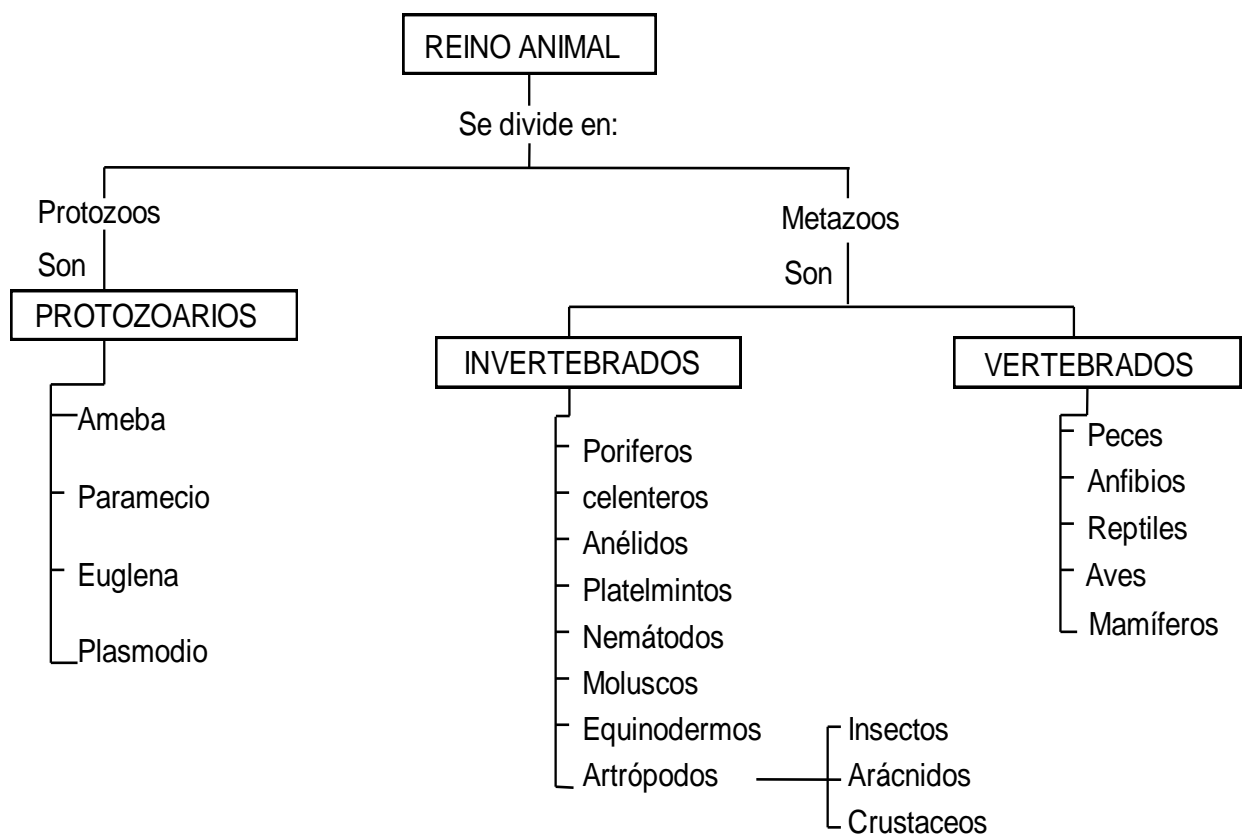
REINO ANIMAL

Se divide en:

Protozoos

Son

PROTOZOARIOS

Ameba

Paramecio

Euglena

Plasmodio

Metazoos

Son

INVERTEBRADOS

Poriferos

celenteros

Anélidos

Platelmintos

Nemátodos

Moluscos

Equinodermos

Artrópodos

Insectos

Arácnidos

Crustaceos

VERTEBRADOS

Peces

Anfibios

Reptiles

Aves

Mamíferos